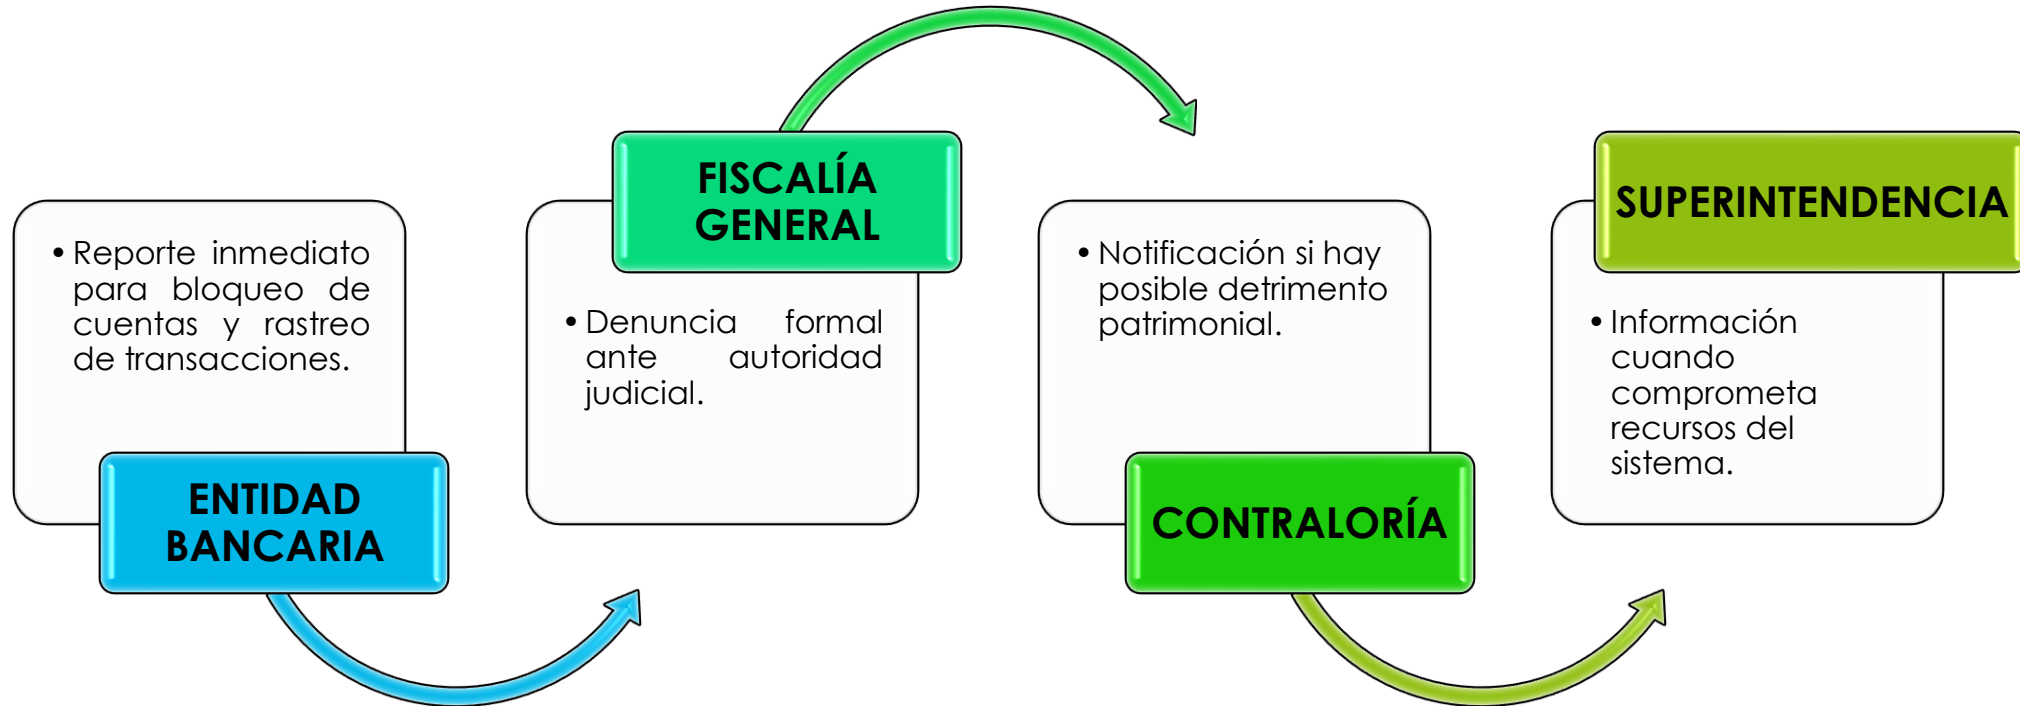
• Reporte inmediato para bloqueo de cuentas y rastreo de transacciones.

ENTIDAD BANCARIA

FISCALÍA GENERAL

• Denuncia formal ante autoridad judicial.

• Notificación si hay posible detrimento patrimonial.

CONTRALORÍA

SUPERINTENDENCIA

• Información cuando comprometa recursos del sistema.